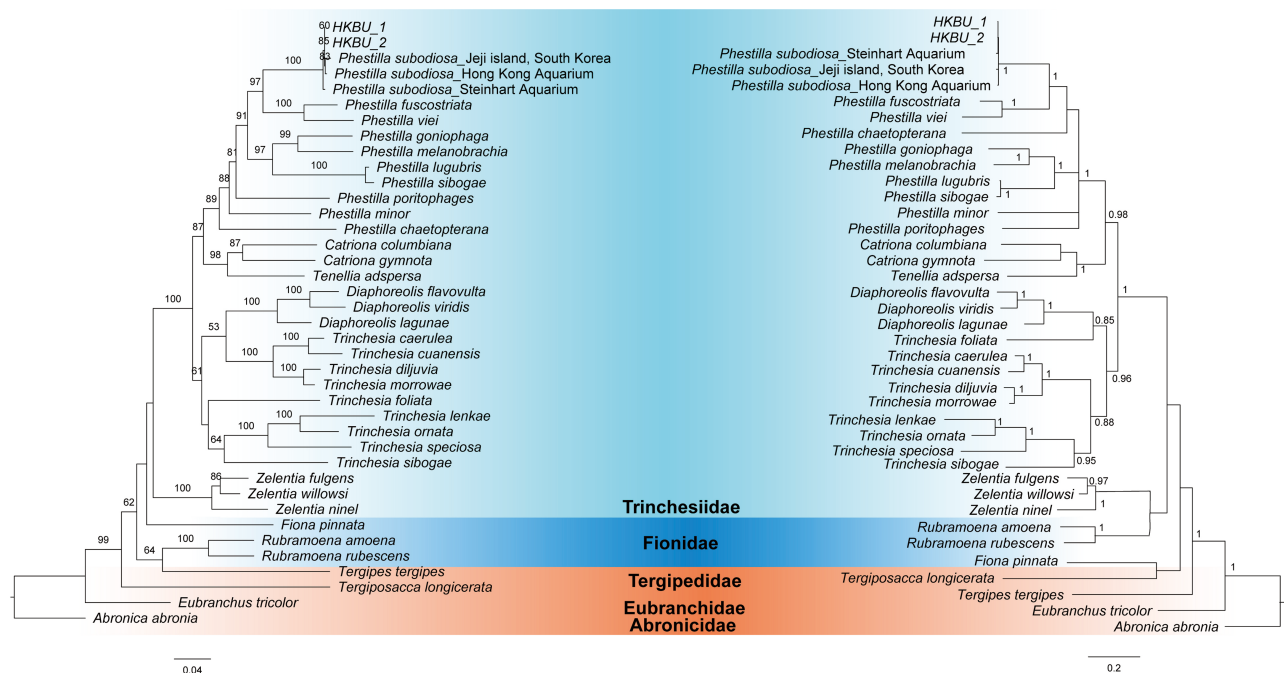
60 HKBU_1
85 HKBU_2
83
100 Phestilla subodiosa_Jeji island, South Korea
Phestilla subodiosa_Hong Kong Aquarium
Phestilla subodiosa_Steinhart Aquarium
97
100 Phestilla fuscostriata
Phestilla viei
91
99 Phestilla goniophaga
97 Phestilla melanobrachia
100 Phestilla lugubris
Phestilla sibogae
81
88 Phestilla poritophages
89 Phestilla minor
Phestilla chaetopterana
87
87 Catriona columbiana
98 Catriona gymnota
Tenellia adspersa
100
100 Diaphoreolis flavovulta
100 Diaphoreolis viridis
Diaphoreolis lagunae
53
100 Trinchesia caerulea
100 Trinchesia cuanensis
100 Trinchesia diljuvia
Trinchesia morrowae
61
Trinchesia foliata
100 Trinchesia lenkae
100 Trinchesia ornata
64 Trinchesia speciosa
Trinchesia sibogae
86 Zelentia fulgens
100 Zelentia willowsi
Zelentia ninel
62
Fiona pinnata
99
100 Rubramoena amoena
64 Rubramoena rubescens
Tergipes tergipes
Tergiposacca longicerata
Eubranchus tricolor
Abronica abronia
0.04

Trinchesiidae
Fionidae
Tergipedidae
Eubranchidae
Abronicidae

HKBU_1
HKBU_2
Phestilla subodiosa_Steinhart Aquarium
Phestilla subodiosa_Jeji island, South Korea
Phestilla subodiosa_Hong Kong Aquarium
1
1
Phestilla fuscostriata
Phestilla viei
1
Phestilla chaetopterana
Phestilla goniophaga
Phestilla melanobrachia
1
1
Phestilla lugubris
Phestilla sibogae
1
1
Phestilla minor
0.98
Phestilla poritophages
Catriona columbiana
Catriona gymnota
1
Tenellia adspersa
1
1
Diaphoreolis flavovulta
Diaphoreolis viridis
1
Diaphoreolis lagunae
0.85
Trinchesia foliata
Trinchesia caerulea
1
Trinchesia cuanensis
1
Trinchesia diljuvia
1
Trinchesia morrowae
0.96
Trinchesia lenkae
1
Trinchesia ornata
1
0.88
Trinchesia speciosa
Trinchesia sibogae
0.95
Zelentia fulgens
0.97
Zelentia willowsi
1
Zelentia ninel
Rubramoena amoena
1
Rubramoena rubescens
1
Fiona pinnata
1
Tergiposacca longicerata
Tergipes tergipes
Eubranchus tricolor
Abronica abronia
0.2